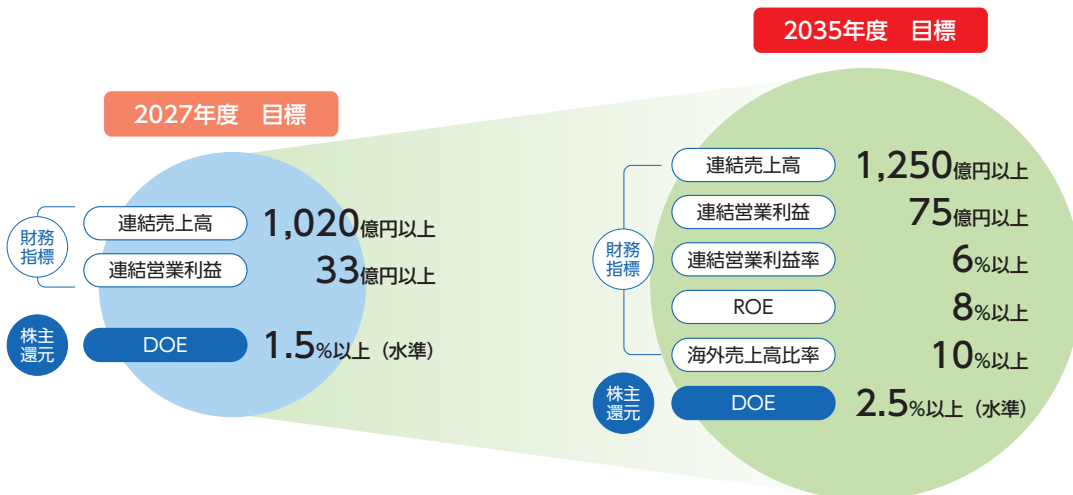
2035年度　目標

2027年度　目標

財務指標

連結売上高 1,020億円以上

連結営業利益 33億円以上

株主還元

DOE 1.5%以上（水準）

財務指標

連結売上高 1,250億円以上

連結営業利益 75億円以上

連結営業利益率 6%以上

ROE 8%以上

海外売上高比率 10%以上

株主還元

DOE 2.5%以上（水準）